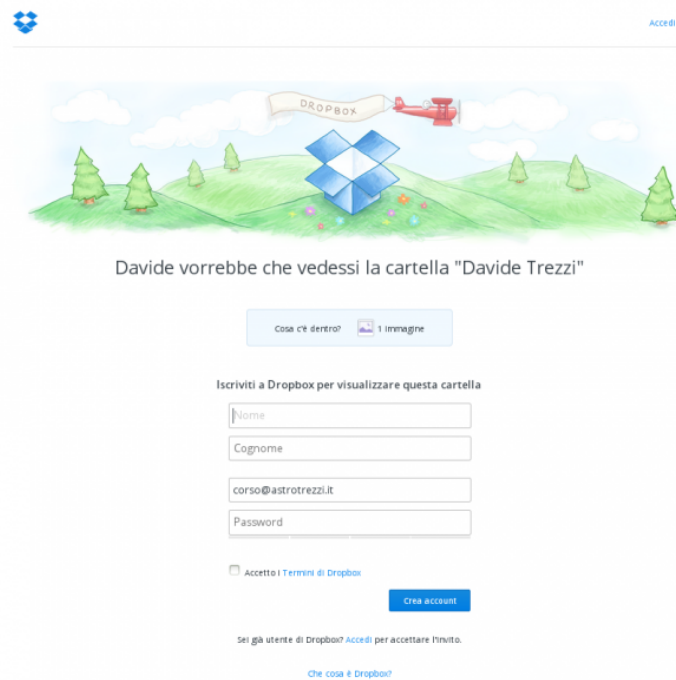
Accedi

DROPBOX

Davide vorrebbe che vedessi la cartella "Davide Trezzi"

Cosa c'è dentro? 1 immagine

Iscriviti a Dropbox per visualizzare questa cartella

Nome

Cognome

corso@astrotrezzi.it

Password

Accetto i Termini di Dropbox

Crea account

Sei già utente di Dropbox? Accedi per accettare l'invito.

Che cosa è Dropbox?